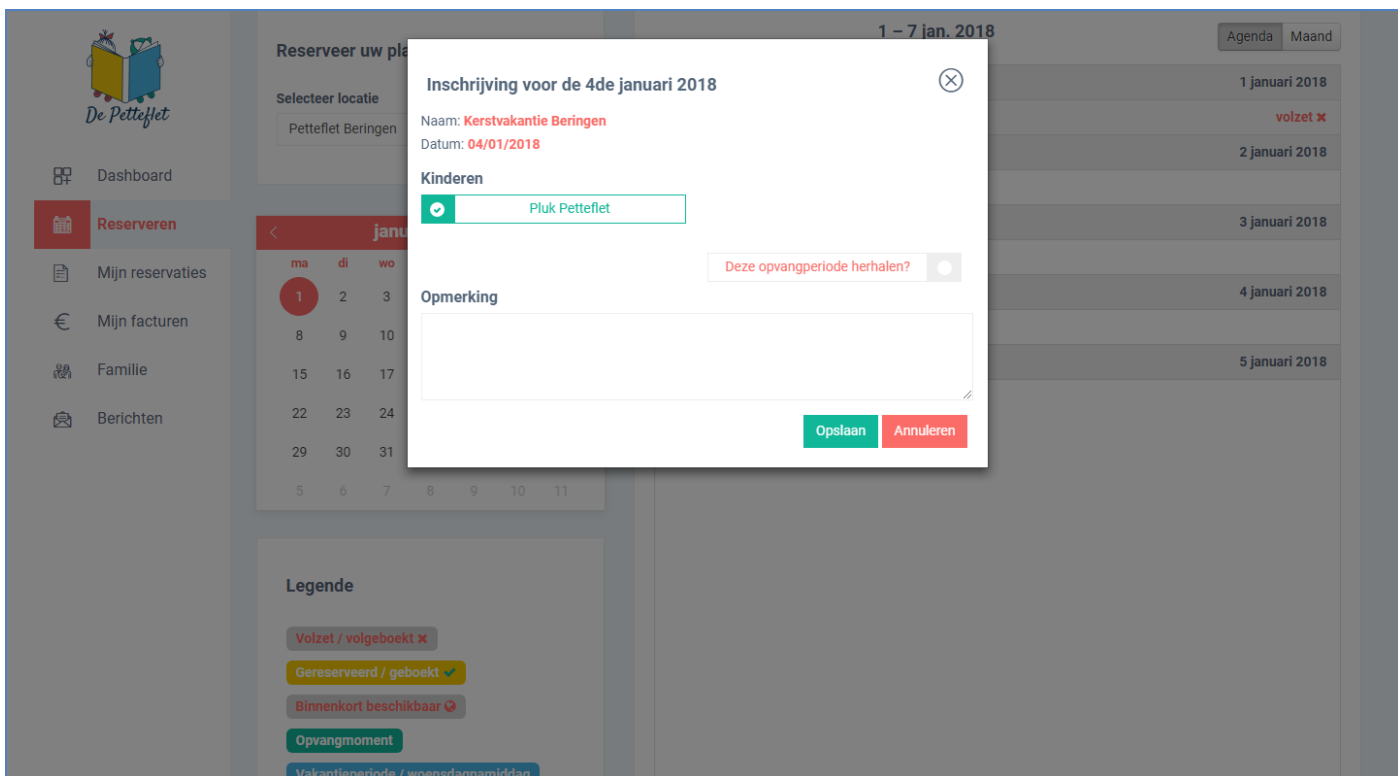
De Petteflet

Dashboard
Reserveren
Mijn reservaties
Mijn facturen
Familie
Berichten

Reserveer uw pla

Selecteer locatie
Petteflet Beringen

janu

| ma | di | wo |
|---|---|---|
| 1 | 2 | 3 |
| 8 | 9 | 10 |
| 15 | 16 | 17 |
| 22 | 23 | 24 |
| 29 | 30 | 31 |

5 6 7 8 9 10 11

Legende

Volzet / volgeboekt
Gereserveerd / geboekt
Binnenkort beschikbaar
Opvangmoment
Vakantieperiode / woensdagnamiddag

1 – 7 jan. 2018
Agenda Maand

1 januari 2018
volzet
2 januari 2018
3 januari 2018
4 januari 2018
5 januari 2018

Inschrijving voor de 4de januari 2018

Naam: Kerstvakantie Beringen
Datum: 04/01/2018

Kinderen
Pluk Petteflet

Deze opvangperiode herhalen?

Opmerking

Opslaan Annuleren